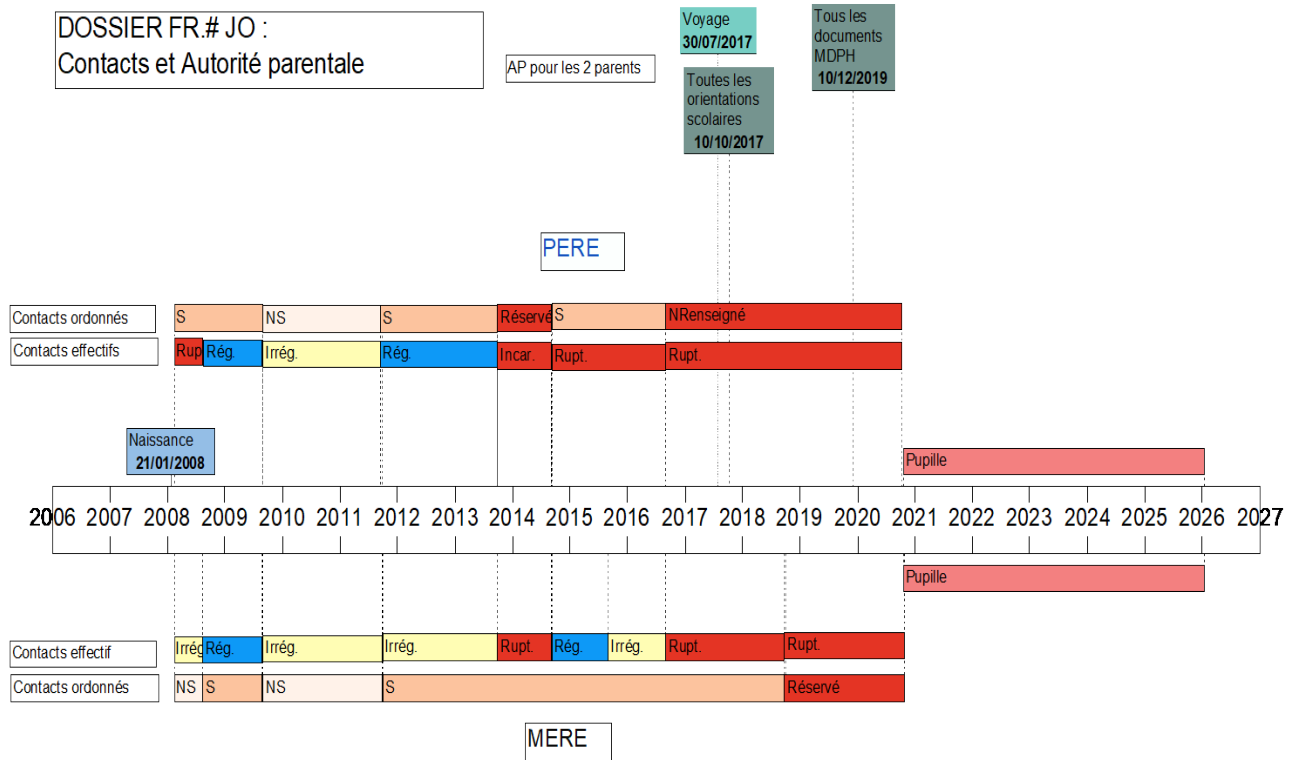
DOSSIER FR.# JO :
Contacts et Autorité parentale

AP pour les 2 parents

Voyage
30/07/2017

Toutes les orientations scolaires
10/10/2017

Tous les documents MDPH
10/12/2019

PERE

Contacts ordonnés
S
NS
S
Réservé
S
NRenseigné

Contacts effectifs
Rup
Rég.
Irrég.
Rég.
Incar.
Rupt.
Rupt.

Naissance
21/01/2008

Pupille

2006 2007 2008 2009 2010 2011 2012 2013 2014 2015 2016 2017 2018 2019 2020 2021 2022 2023 2024 2025 2026 2027

Pupille

Contacts effectif
Irrég
Rég.
Irrég.
Irrég.
Rupt.
Rég.
Irrég.
Rupt.
Rupt.

Contacts ordonnés
NS
S
NS
S
Réservé

MERE